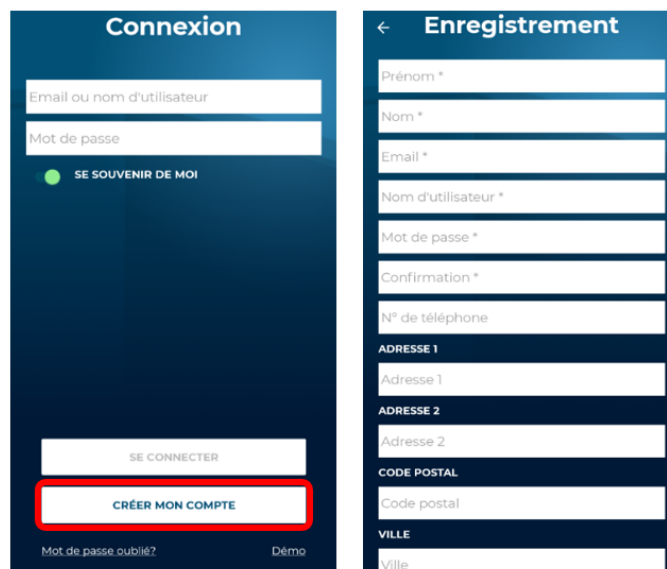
Connexion

Email ou nom d'utilisateur

Mot de passe

SE SOUVENIR DE MOI

SE CONNECTER

CRÉER MON COMPTE

Mot de passe oublié?

Démo

←

Enregistrement

Prénom *

Nom *

Email *

Nom d'utilisateur *

Mot de passe *

Confirmation *

N° de téléphone

ADRESSE 1

Adresse 1

ADRESSE 2

Adresse 2

CODE POSTAL

Code postal

VILLE

Ville